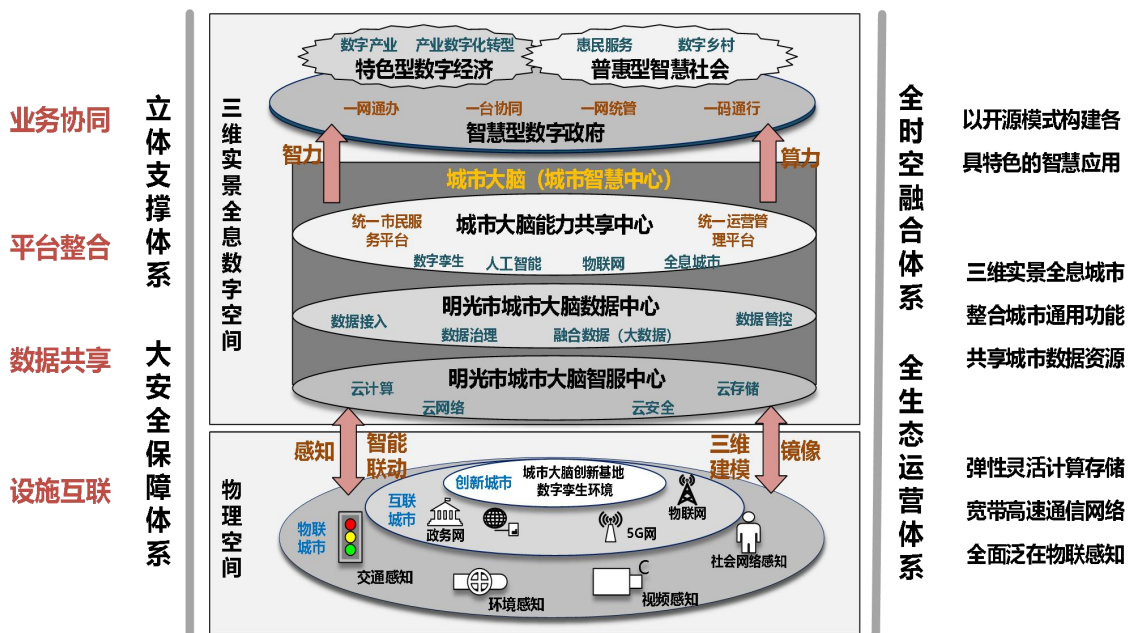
业务协同

平台整合

数据共享

设施互联

立体支撑体系

大安全保障体系

三维实景全息数字空间

数字产业 产业数字化转型
特色型数字经济

惠民服务 数字乡村
普惠型智慧社会

一网通办 一台协同 一网统管 一码通行
智慧型数字政府

智力

算力

城市大脑（城市智慧中心）

统一市民服务平台
城市大脑能力共享中心
统一运营管理平台
数字孪生 人工智能 物联网 全息城市

明光市城市大脑数据中心
数据接入 数据治理 融合数据（大数据） 数据管控

明光市城市大脑智服中心
云计算 云存储
云网络 云安全

感知

智能联动

三维建模

镜像

物理空间

创新城市
城市大脑创新基地
数字孪生环境

互联城市
政务网
5G网
物联网

物联城市
交通感知
环境感知
视频感知
社会网络感知

全时空融合体系

全生态运营体系

以开源模式构建各具特色的智慧应用

三维实景全息城市

整合城市通用功能

共享城市数据资源

弹性灵活计算存储

宽带高速通信网络

全面泛在物联感知